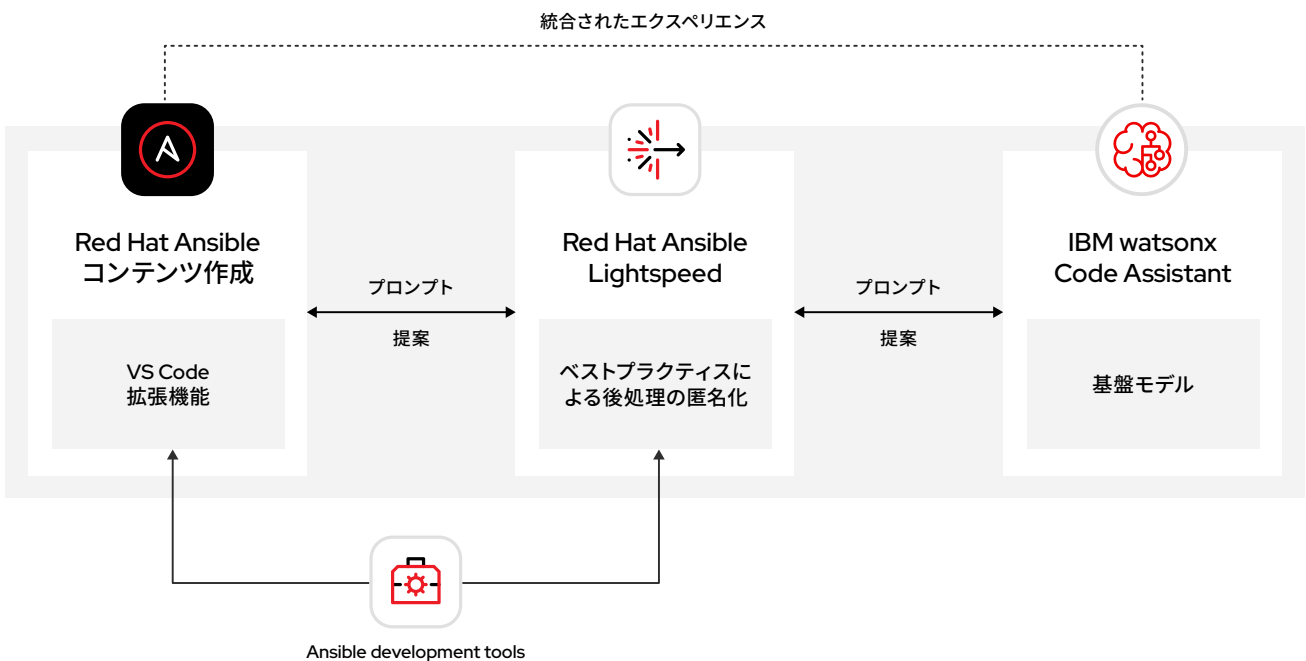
統合されたエクスペリエンス

Red Hat Ansible
コンテンツ作成

VS Code
拡張機能

プロンプト

提案

Red Hat Ansible
Lightspeed

ベストプラクティスによる後処理の匿名化

プロンプト

提案

IBM watsonx
Code Assistant

基盤モデル

Ansible development tools